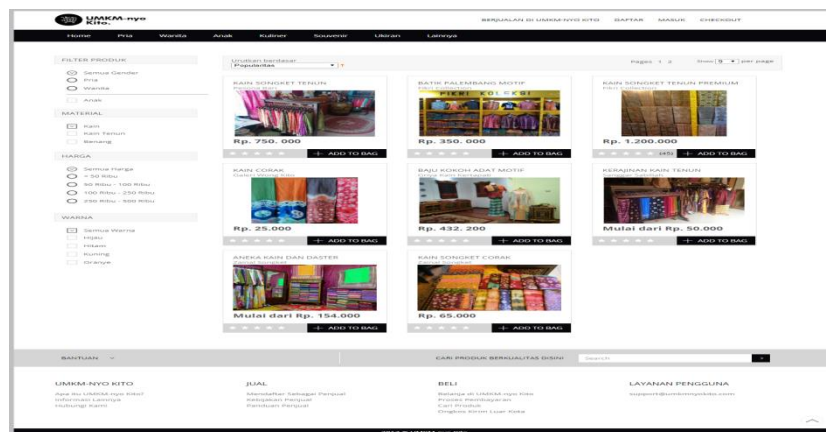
UMKM-nyo Kito.

BERJUALAN DI UMKM-NYO KITO DAFTAR MASUK CHECKOUT

Home Pria Wanita Anak Kuliner Souvenir Ukiran Lainnya

FILTER PRODUK

Semua Gender
Pria
Wanita
Anak

MATERIAL

Kain
Kain Tenun
Benang

HARGA

Semua Harga
< 50 Ribu
50 Ribu - 100 Ribu
100 Ribu - 250 Ribu
250 Ribu - 500 Ribu

WARNA

Semua Warna
Hijau
Hitam
Kuning
Oranye

Urutkan berdasar
Popularitas

Pages 1 2 Show 9 per page

KAIN SONGKET TENUN
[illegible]
Rp. 750. 000
+ ADD TO BAG

BATIK PALEMBANG MOTIF
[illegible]
Rp. 350. 000
+ ADD TO BAG

KAIN SONGKET TENUN PREMIUM
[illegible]
Rp. 1.200.000
(45)
+ ADD TO BAG

KAIN CORAK
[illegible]
Rp. 25.000
+ ADD TO BAG

BAJU KOKOH ADAT MOTIF
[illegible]
Rp. 432. 200
+ ADD TO BAG

KERAJINAN KAIN TENUN
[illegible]
Mulai dari Rp. 50.000
+ ADD TO BAG

ANEKA KAIN DAN DASTER
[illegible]
Mulai dari Rp. 154.000
+ ADD TO BAG

KAIN SONGKET CORAK
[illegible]
Rp. 65.000
+ ADD TO BAG

BANTUAN

CARI PRODUK BERKUALITAS DISINI Search

UMKM-NYO KITO
Apa itu UMKM-nyo Kito?
Informasi Lainnya
Hubungi Kami

JUAL
Mendaftar Sebagai Penjual
Kebijakan Penjual
Panduan Penjual

BELI
Belanja di UMKM-nyo Kito
Proses Pembayaran
Cari Produk
Ongkos Kirim Luar Kota

LAYANAN PENGGUNA
support@umkmnyokito.com